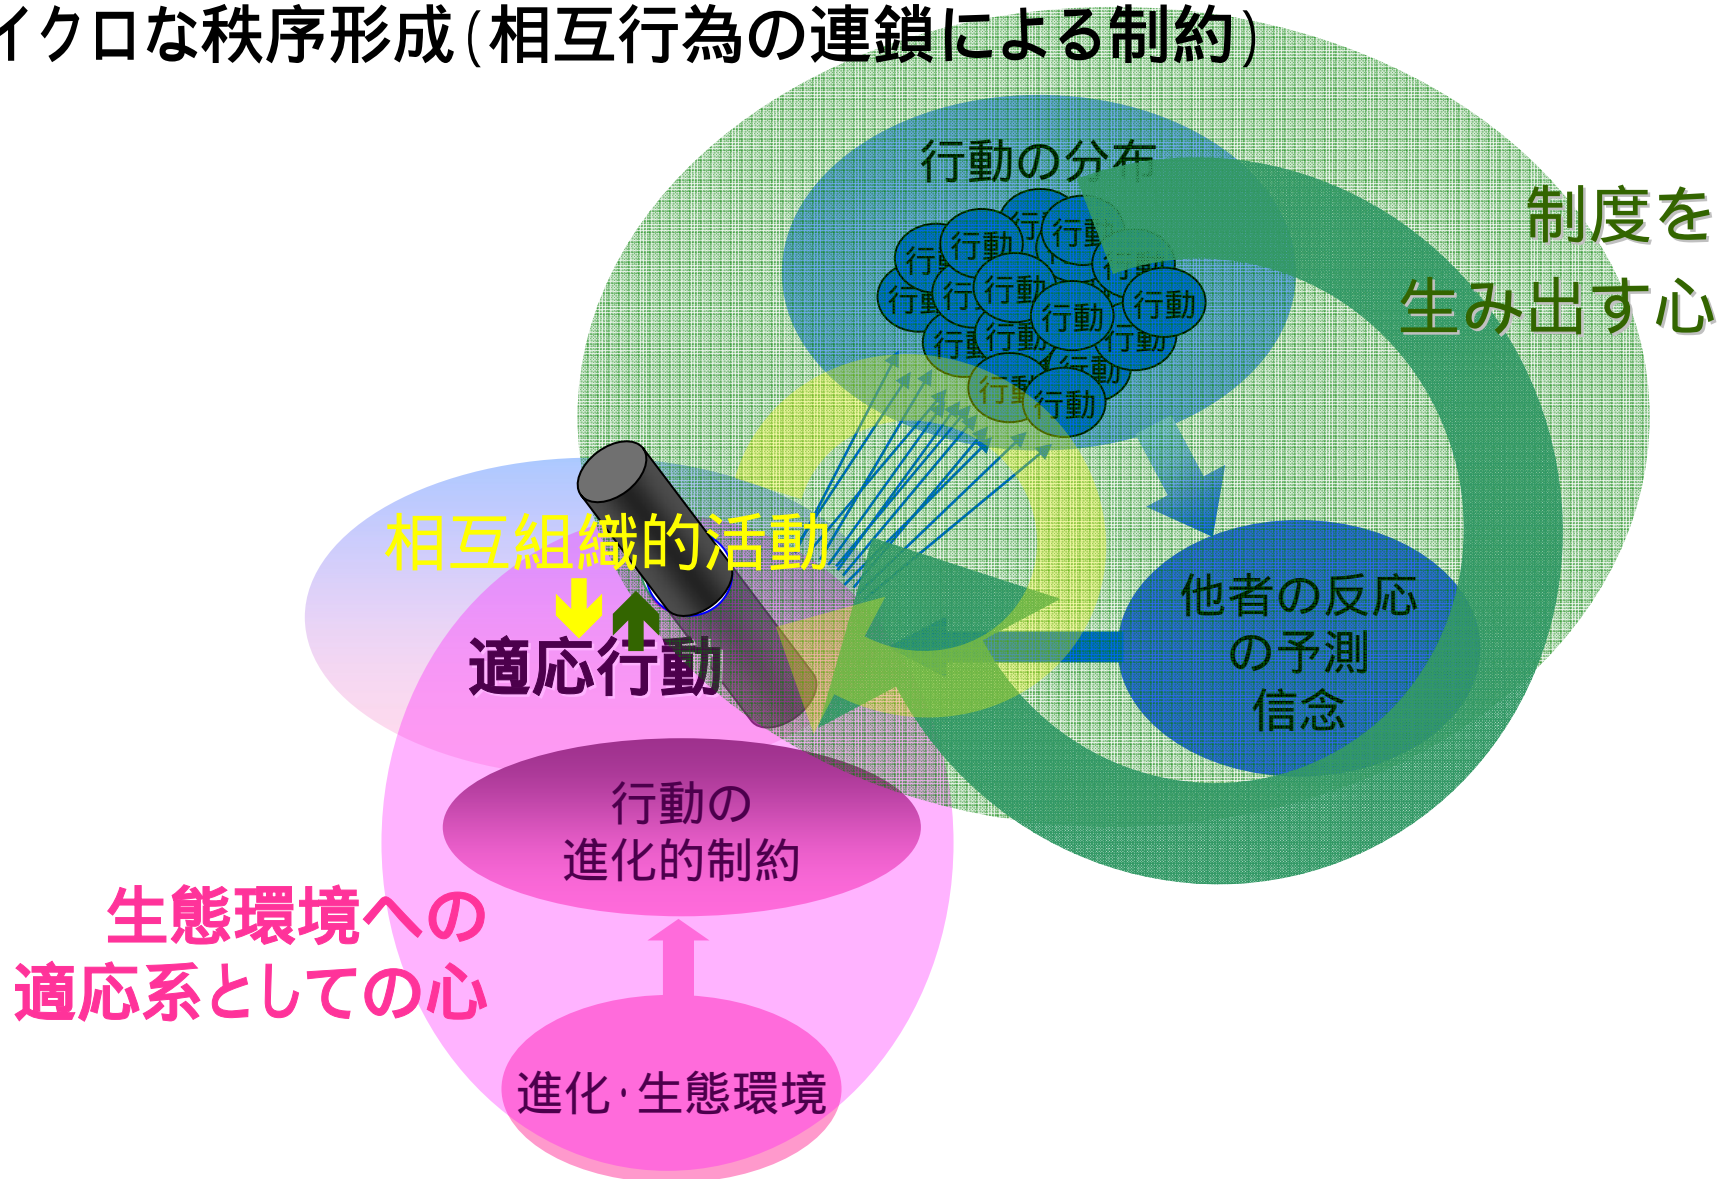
イクロな秩序形成(相互行為の連鎖による制約)

行動の分布

行動 行動 行動 行動 行動 行動 行動 行動 行動 行動 行動 行動 行動 行動 行動 行動

制度を
生み出す心

相互組織的活動

適応行動

他者の反応
の予測
信念

行動の
進化的制約

生態環境への
適応系としての心

進化·生態環境